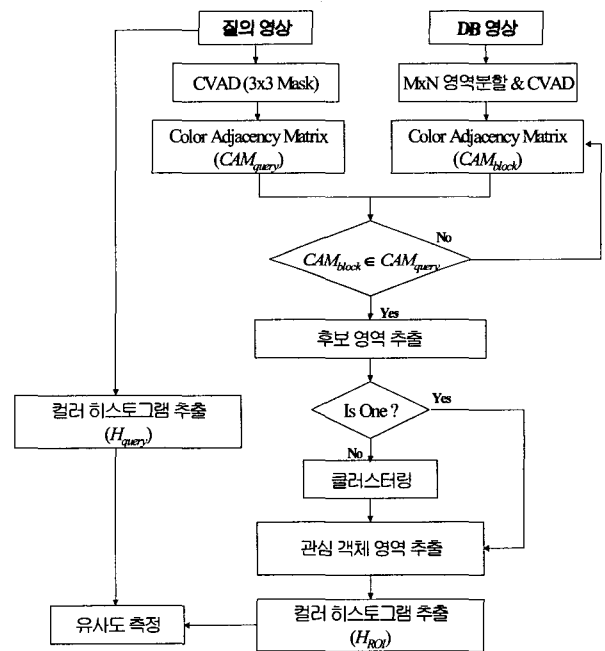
질의 영상

DB 영상

CVAD (3x3 Mask)

MxN 영역분할 & CVAD

Color Adjacency Matrix ($CAM_{query}$)

Color Adjacency Matrix ($CAM_{block}$)

$CAM_{block} \in CAM_{query}$

No

Yes

후보 영역 추출

컬러 히스토그램 추출 ($H_{query}$)

Is One ?

Yes

No

클러스터링

관심 객체 영역 추출

유사도 측정

컬러 히스토그램 추출 ($H_{ROI}$)